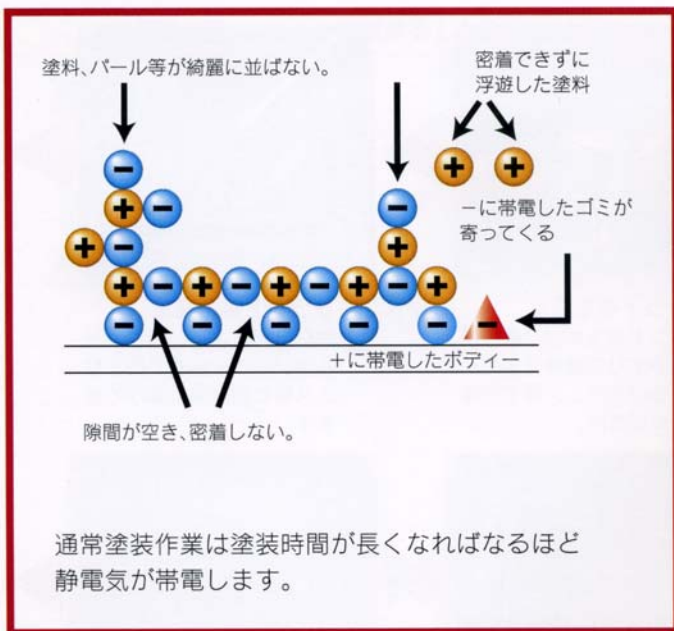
塗料、パール等が綺麗に並ばない。

密着できずに
浮遊した塗料

+ +

−
+ −
+ −
+ − + − + − + − + − +
− − − − − − −

−に帯電したゴミが
寄ってくる

+に帯電したボディー

隙間が空き、密着しない。

通常塗装作業は塗装時間が長くなればなるほど
静電気が帯電します。